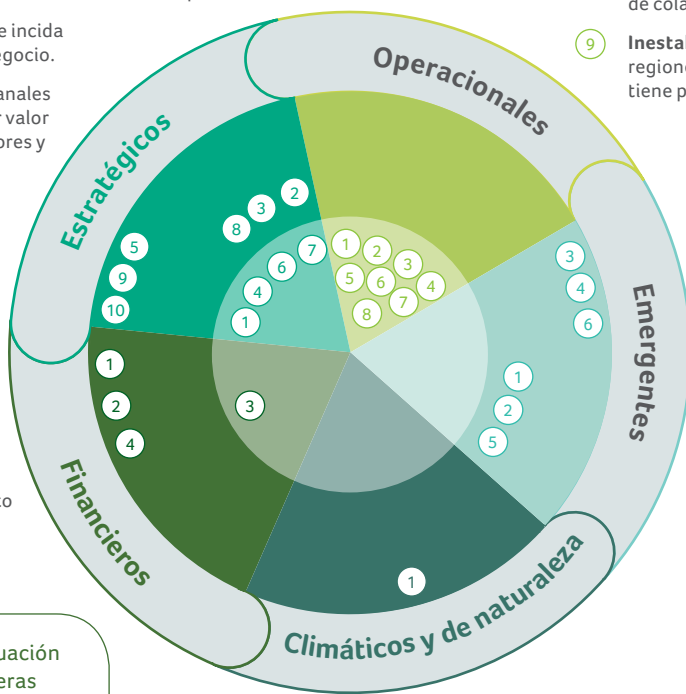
e incida
egocio.

anales
r valor
ores y

o

uación
eras

de cola

9 Inestal
regione
tiene p

Operacionales

Estratégicos

Emergentes

Financieros

Climáticos y de naturaleza

2
3
8
5
9
10
7
6
4
1
1
2
3
5
6
4
8
7
3
4
6
1
2
5
1
2
4
3
1